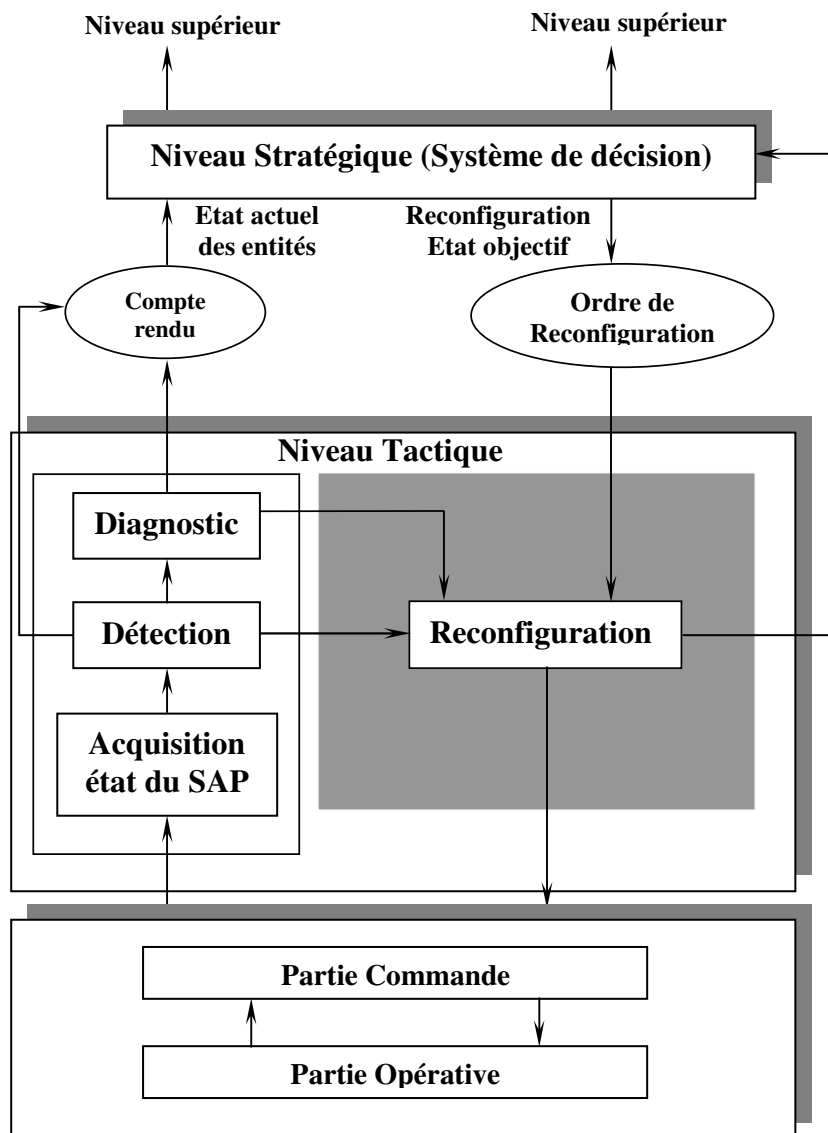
Niveau supérieur

Niveau supérieur

Niveau Stratégique (Système de décision)

Etat actuel des entités

Reconfiguration Etat objectif

Compte rendu

Ordre de Reconfiguration

Niveau Tactique

Diagnostic

Détection

Reconfiguration

Acquisition état du SAP

Partie Commande

Partie Opérative